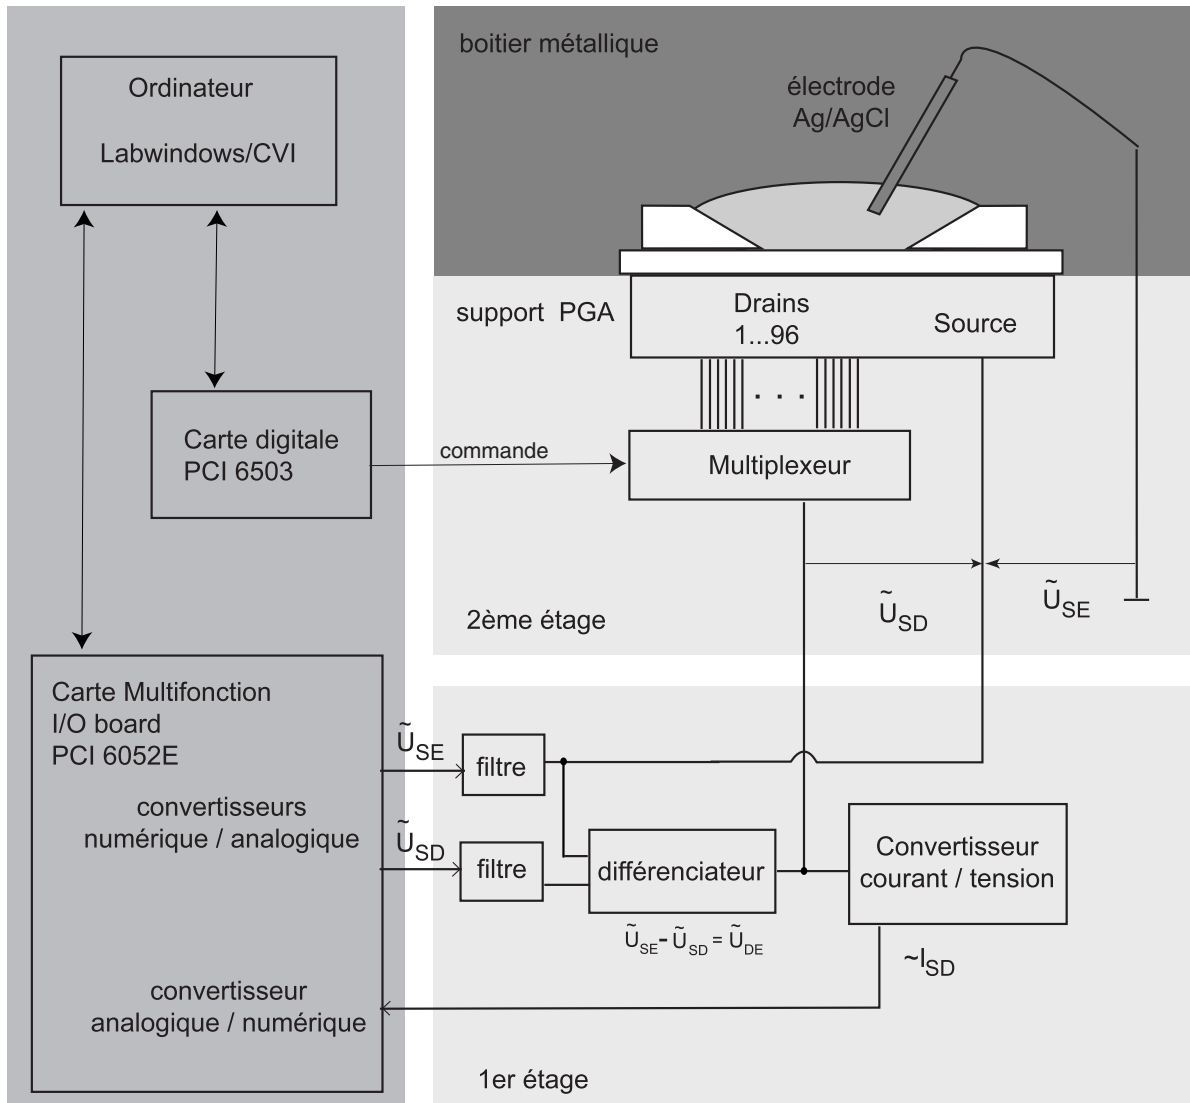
Ordinateur

Labwindows/CVI

boitier métallique

électrode
Ag/AgCl

support PGA

Drains
1...96

Source

Carte digitale
PCI 6503

commande

Multiplexeur

. . .

2ème étage

$\tilde{U}_{SD}$

$\tilde{U}_{SE}$

Carte Multifonction
I/O board
PCI 6052E

convertisseurs
numérique / analogique

$\tilde{U}_{SE}$

filtre

$\tilde{U}_{SD}$

filtre

différenciateur

Convertisseur
courant / tension

$\tilde{U}_{SE} - \tilde{U}_{SD} = \tilde{U}_{DE}$

$\sim I_{SD}$

convertisseur
analogique / numérique

1er étage